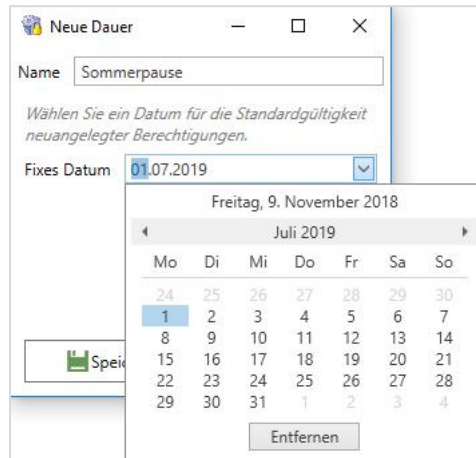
Neue Dauer

Name Sommerpause

Wählen Sie ein Datum für die Standardgültigkeit neuangelegter Berechtigungen.

Fixes Datum 01.07.2019

Speic

Freitag, 9. November 2018

Juli 2019

| Mo | Di | Mi | Do | Fr | Sa | So |
|---|---|---|---|---|---|---|
| 24 | 25 | 26 | 27 | 28 | 29 | 30 |
| 1 | 2 | 3 | 4 | 5 | 6 | 7 |
| 8 | 9 | 10 | 11 | 12 | 13 | 14 |
| 15 | 16 | 17 | 18 | 19 | 20 | 21 |
| 22 | 23 | 24 | 25 | 26 | 27 | 28 |
| 29 | 30 | 31 | 1 | 2 | 3 | 4 |

Entfernen